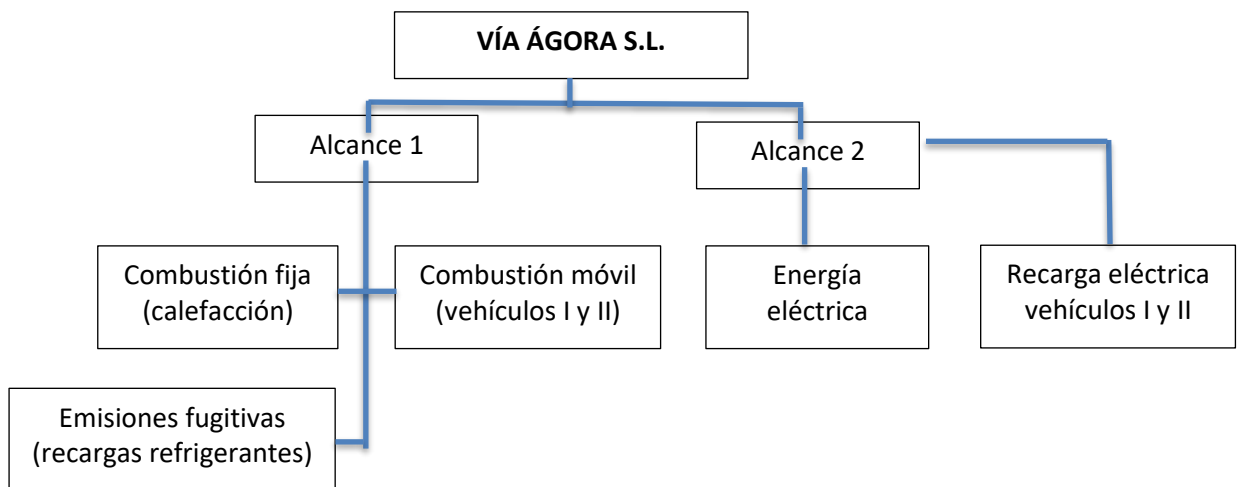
VÍA ÁGORA S.L.

Alcance 1

Alcance 2

Combustión fija (calefacción)

Combustión móvil (vehículos I y II)

Energía eléctrica

Recarga eléctrica vehículos I y II

Emisiones fugitivas (recargas refrigerantes)